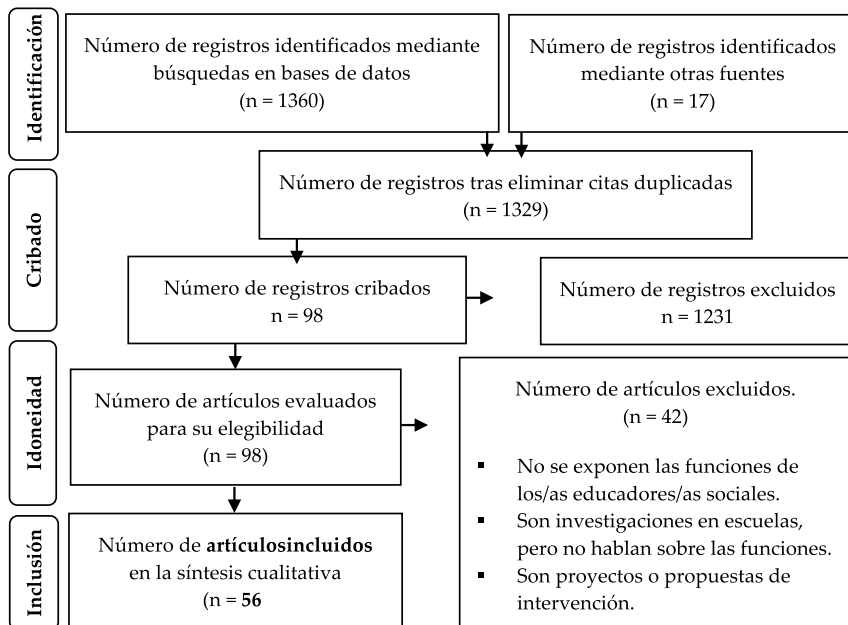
Identificación

Número de registros identificados mediante búsquedas en bases de datos
(n = 1360)

Número de registros identificados mediante otras fuentes
(n = 17)

Cribado

Número de registros tras eliminar citas duplicadas
(n = 1329)

Número de registros cribados
n = 98

Número de registros excluidos
n = 1231

Idoneidad

Número de artículos evaluados para su elegibilidad
(n = 98)

Número de artículos excluidos.
(n = 42)

- No se exponen las funciones de los/as educadores/as sociales.
- Son investigaciones en escuelas, pero no hablan sobre las funciones.
- Son proyectos o propuestas de intervención.

Inclusión

Número de **artículosincluidos** en la síntesis cualitativa
(n = **56**